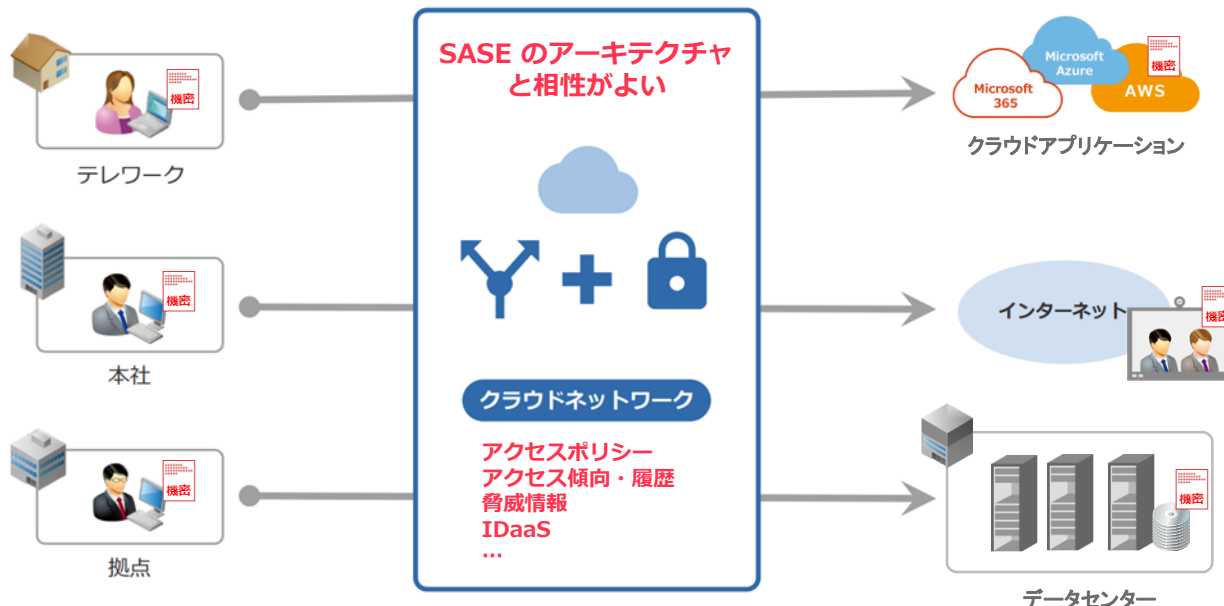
SASE のアーキテクチャと相性がよい

機密

テレワーク

機密

本社

機密

拠点

クラウドネットワーク

アクセスポリシー
アクセス傾向・履歴
脅威情報
IDaaS
...

Microsoft 365

Microsoft Azure

AWS

機密

クラウドアプリケーション

インターネット

機密

機密

データセンター